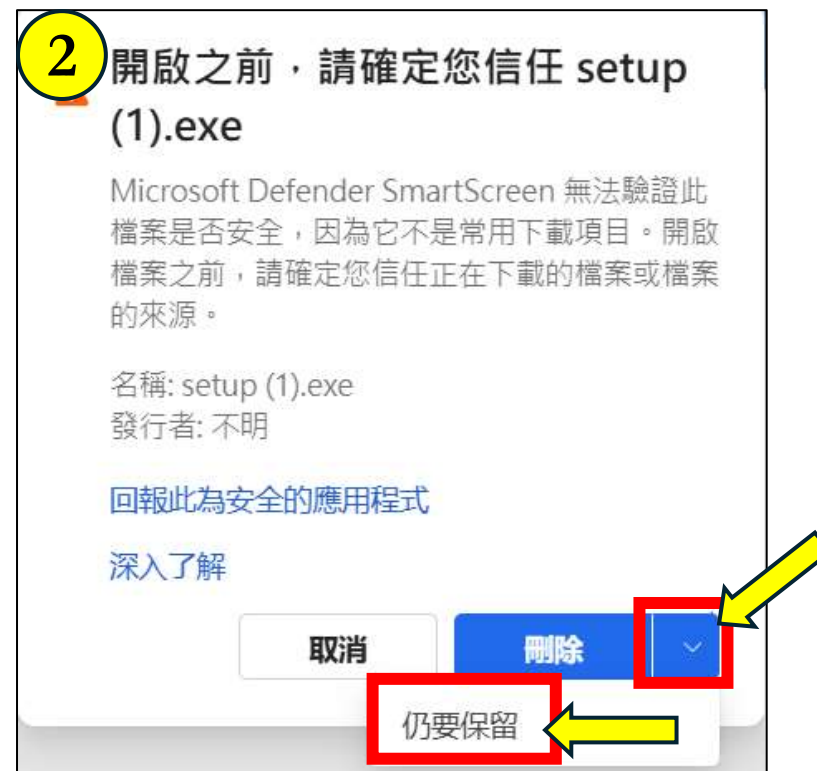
2

開啟之前，請確定您信任 setup (1).exe

Microsoft Defender SmartScreen 無法驗證此檔案是否安全，因為它不是常用下載項目。開啟檔案之前，請確定您信任正在下載的檔案或檔案的來源。

名稱: setup (1).exe
發行者: 不明

回報此為安全的應用程式

深入了解

取消

刪除

仍要保留